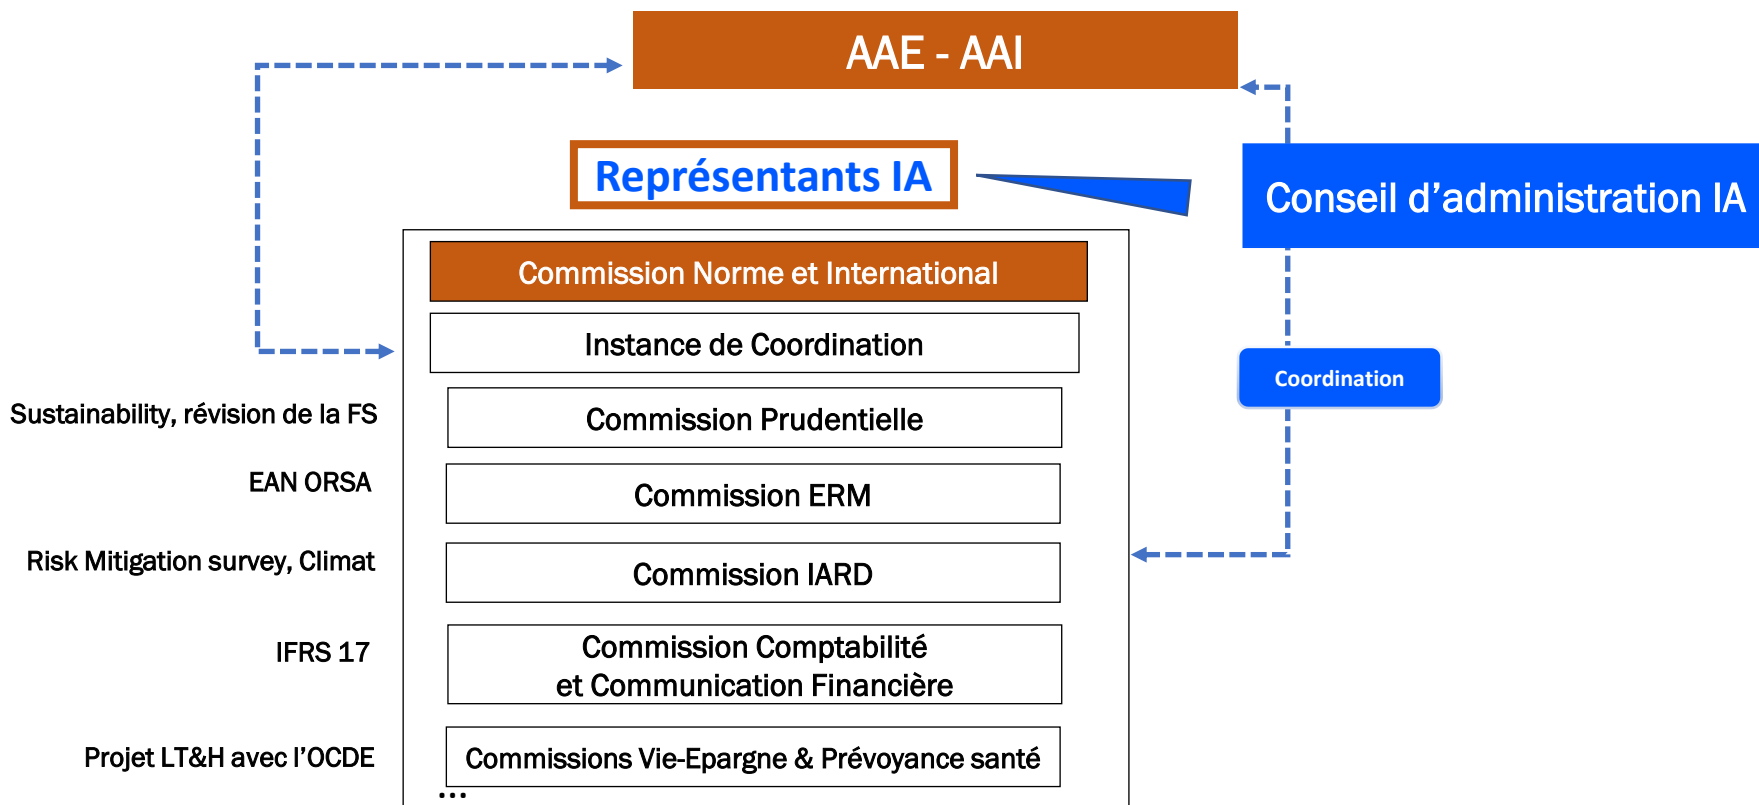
AAE - AAI

Représentants IA

Conseil d’administration IA

Commission Norme et International

Instance de Coordination

Coordination

Sustainability, révision de la FS

Commission Prudentielle

EAN ORSA

Commission ERM

Risk Mitigation survey, Climat

Commission IARD

IFRS 17

Commission Comptabilité et Communication Financière

Projet LT&H avec l’OCDE

Commissions Vie-Epargne & Prévoyance santé

...